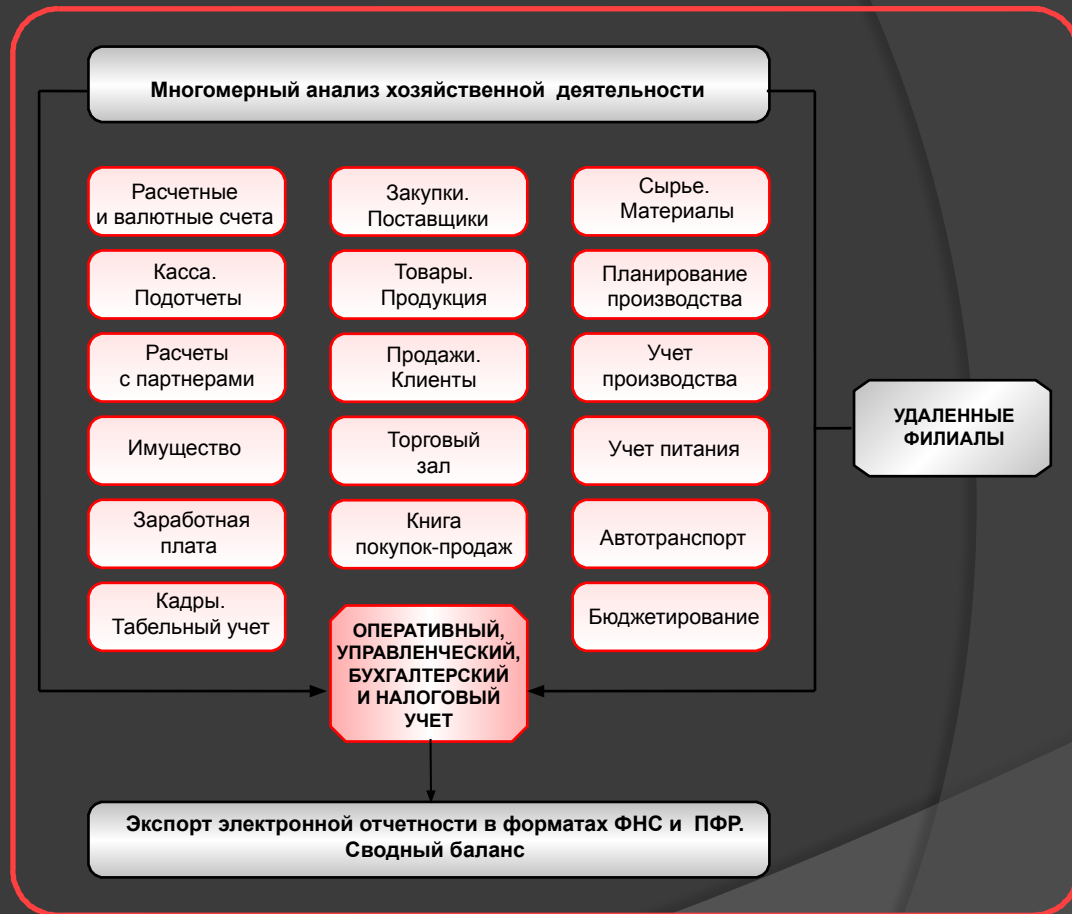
Многомерный анализ хозяйственной деятельности

Расчетные и валютные счета

Касса. Подотчеты

Расчеты с партнерами

Имущество

Заработная плата

Кадры. Табельный учет

Закупки. Поставщики

Товары. Продукция

Продажи. Клиенты

Торговый зал

Книга покупок-продаж

Сырье. Материалы

Планирование производства

Учет производства

Учет питания

Автотранспорт

Бюджетирование

УДАЛЕННЫЕ ФИЛИАЛЫ

ОПЕРАТИВНЫЙ, УПРАВЛЕНЧЕСКИЙ, БУХГАЛТЕРСКИЙ И НАЛОГОВЫЙ УЧЕТ

Экспорт электронной отчетности в форматах ФНС и ПФР. Сводный баланс